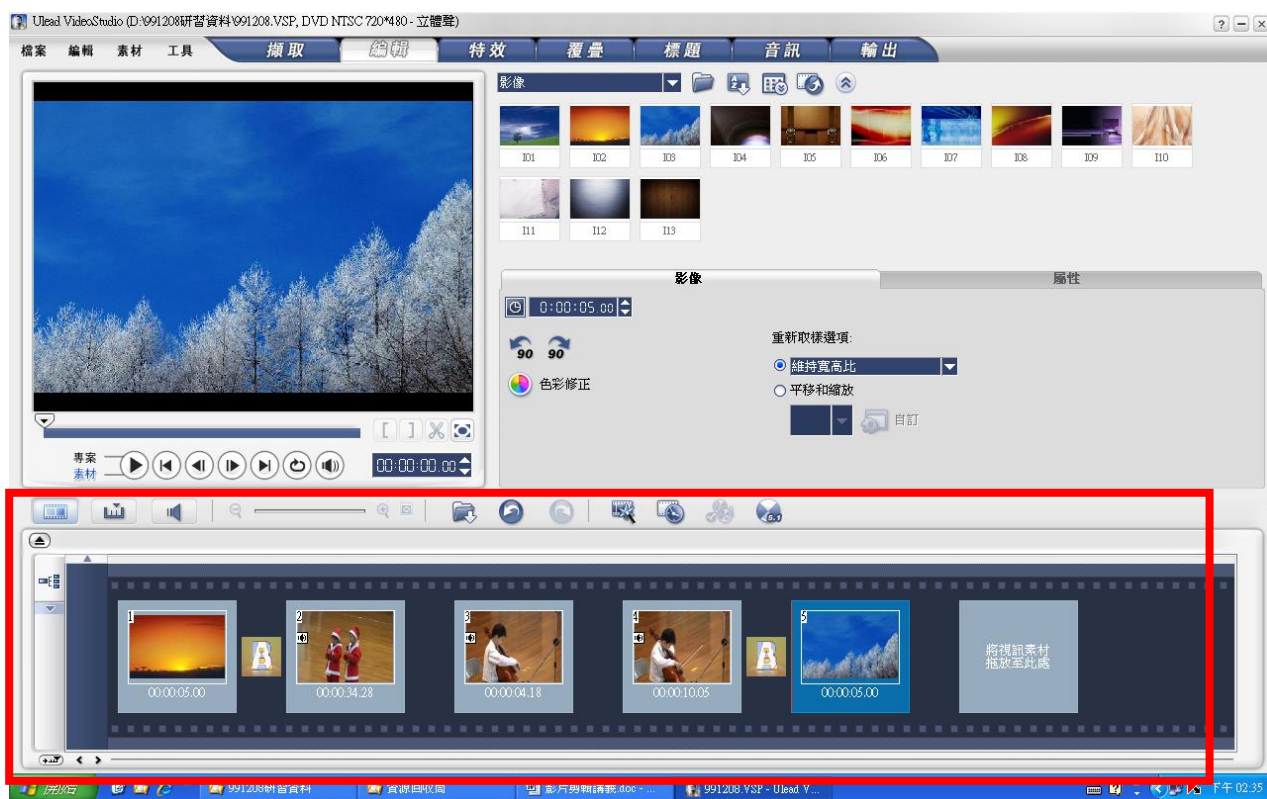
Ulead VideoStudio (D:\991208研習資料\991208.VSP, DVD NTSC 720*480 - 立體聲)

檔案 編輯 素材 工具
擷取 編輯 特效 覆疊 標題 音訊 輸出

影像

I01 I02 I03 I04 I05 I06 I07 I08 I09 I10
I11 I12 I13

影像
屬性

0:00:05.00

90 90

色彩修正

重新取樣選項:
維持寬高比
平移和縮放
自訂

專案
素材

00:00:00.00

1
00:00:05.00
2
00:00:34.28
3
00:00:04.18
4
00:00:10.05
5
00:00:05.00

將視訊素材拖放至此處

開始 991208研習資料 資源回收筒 影片剪輯講義.doc - ... 991208.VSP - Ulead V...
下午 02:35